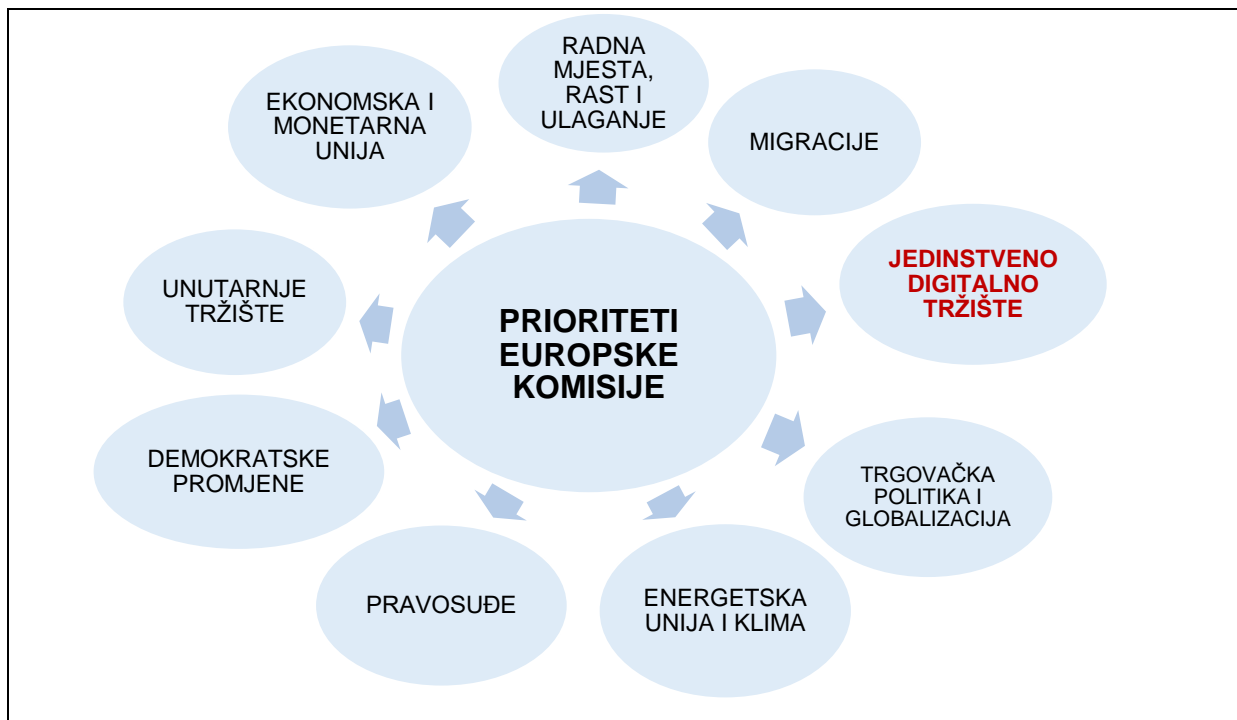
PRIORITETI EUROPSKE KOMISIJE

RADNA MJESTA, RAST I ULAGANJE

MIGRACIJE

JEDINSTVENO DIGITALNO TRŽIŠTE

TRGOVAČKA POLITIKA I GLOBALIZACIJA

ENERGETSKA UNIJA I KLIMA

PRAVOSUĐE

DEMOKRATSKE PROMJENE

UNUTARNJE TRŽIŠTE

EKONOMSKA I MONETARNA UNIJA